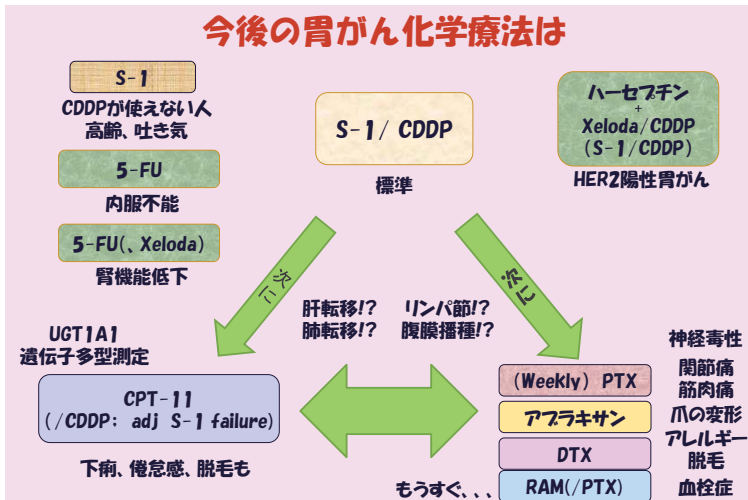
今後の胃がん化学療法は

S-1
CDDPが使えない人
高齢、吐き気

5-FU
内服不能

5-FU(、Xeloda)
腎機能低下

S-1/ CDDP
標準

ハーセプチン
+
Xeloda/CDDP
(S-1/CDDP)
HER2陽性胃がん

次に

次に

肝転移!?
肺転移!?

リンパ節!?
腹膜播種!?

UGT1A1
遺伝子多型測定

CPT-11
(/CDDP; adj S-1 failure)

下痢、倦怠感、脱毛も

(Weekly) PTX

アブラキサン

DTX

RAM(/PTX)

もうすぐ、、、

神経毒性
関節痛
筋肉痛
爪の変形
アレルギー
脱毛
血栓症